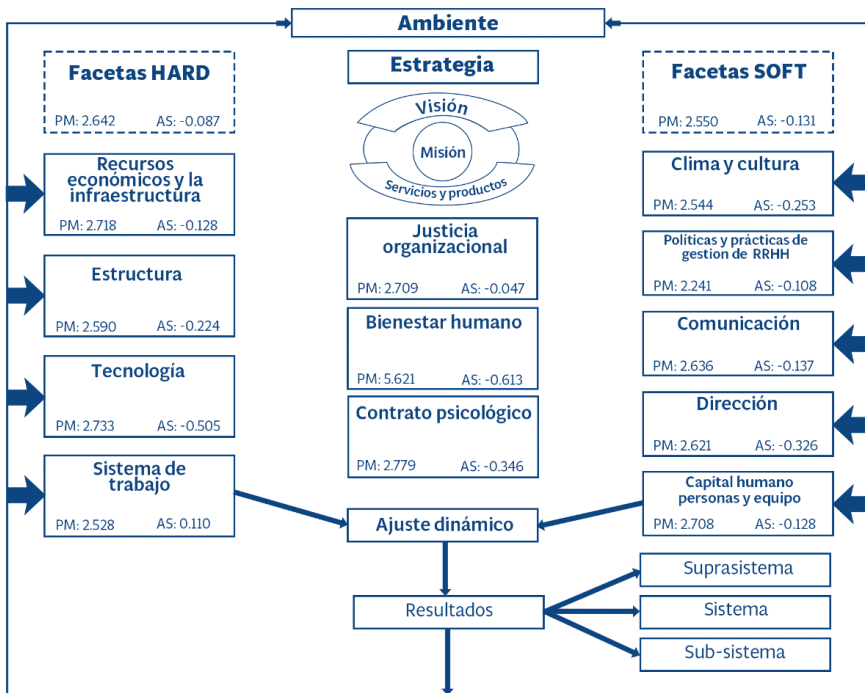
Ambiente

Facetas HARD
PM: 2.642 AS: -0.087

Recursos económicos y la infraestructura
PM: 2.718 AS: -0.128

Estructura
PM: 2.590 AS: -0.224

Tecnología
PM: 2.733 AS: -0.505

Sistema de trabajo
PM: 2.528 AS: 0.110

Estrategia

Visión
Misión
Servicios y productos

Justicia organizacional
PM: 2.709 AS: -0.047

Bienestar humano
PM: 5.621 AS: -0.613

Contrato psicológico
PM: 2.779 AS: -0.346

Facetas SOFT
PM: 2.550 AS: -0.131

Clima y cultura
PM: 2.544 AS: -0.253

Políticas y prácticas de gestion de RRHH
PM: 2.241 AS: -0.108

Comunicación
PM: 2.636 AS: -0.137

Dirección
PM: 2.621 AS: -0.326

Capital humano personas y equipo
PM: 2.708 AS: -0.128

Ajuste dinámico

Resultados

Suprasistema

Sistema

Sub-sistema